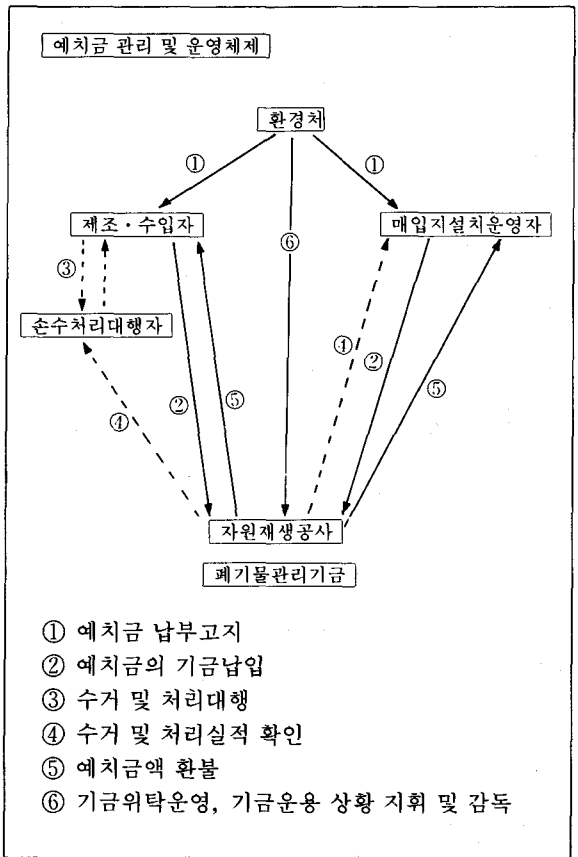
예치금 관리 및 운영체제

환경처

①

①

제조·수입자

⑥

매입지설치운영자

③

손수처리대행자

④

②

⑤

②

⑤

④

자원재생공사

폐기물관리기금

① 예치금 납부고지
② 예치금의 기금납입
③ 수거 및 처리대행
④ 수거 및 처리실적 확인
⑤ 예치금액 환불
⑥ 기금위탁운영, 기금운용 상황 지휘 및 감독